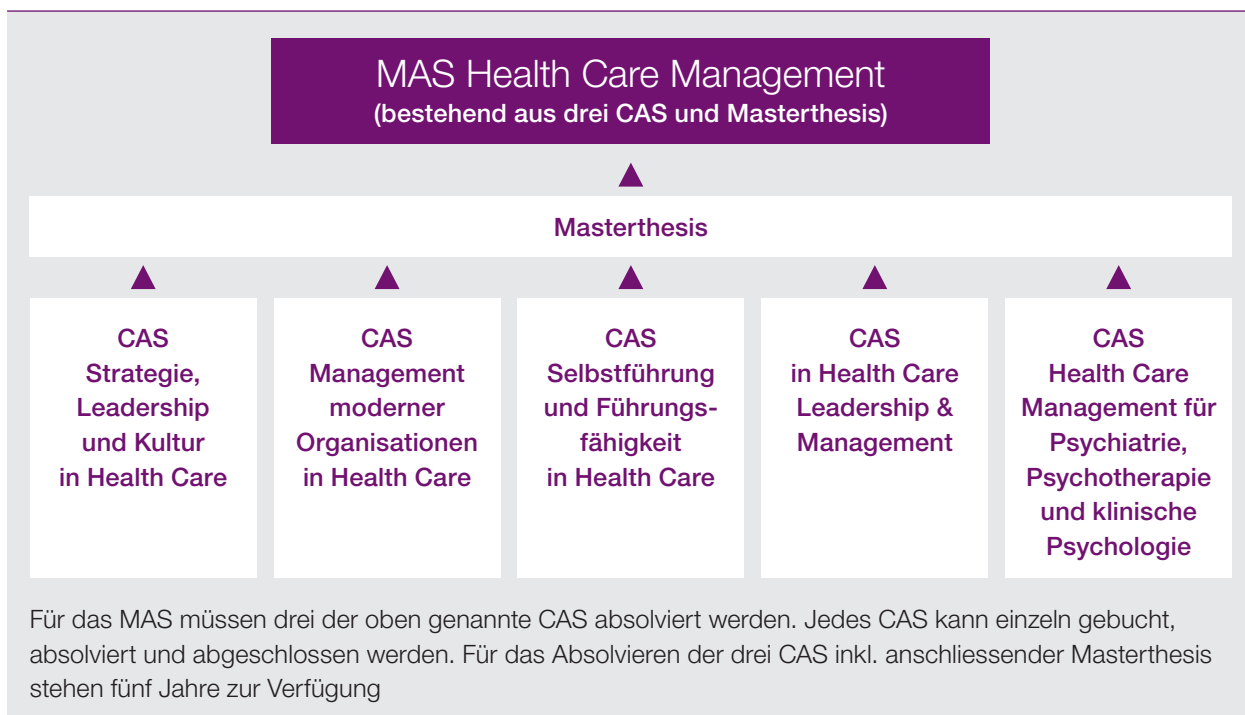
MAS Health Care Management
(bestehend aus drei CAS und Masterthesis)

Masterthesis

CAS
Strategie, Leadership und Kultur in Health Care

CAS
Management moderner Organisationen in Health Care

CAS
Selbstführung und Führungsfähigkeit in Health Care

CAS
in Health Care Leadership & Management

CAS
Health Care Management für Psychiatrie, Psychotherapie und klinische Psychologie

Für das MAS müssen drei der oben genannte CAS absolviert werden. Jedes CAS kann einzeln gebucht, absolviert und abgeschlossen werden. Für das Absolvieren der drei CAS inkl. anschliessender Masterthesis stehen fünf Jahre zur Verfügung